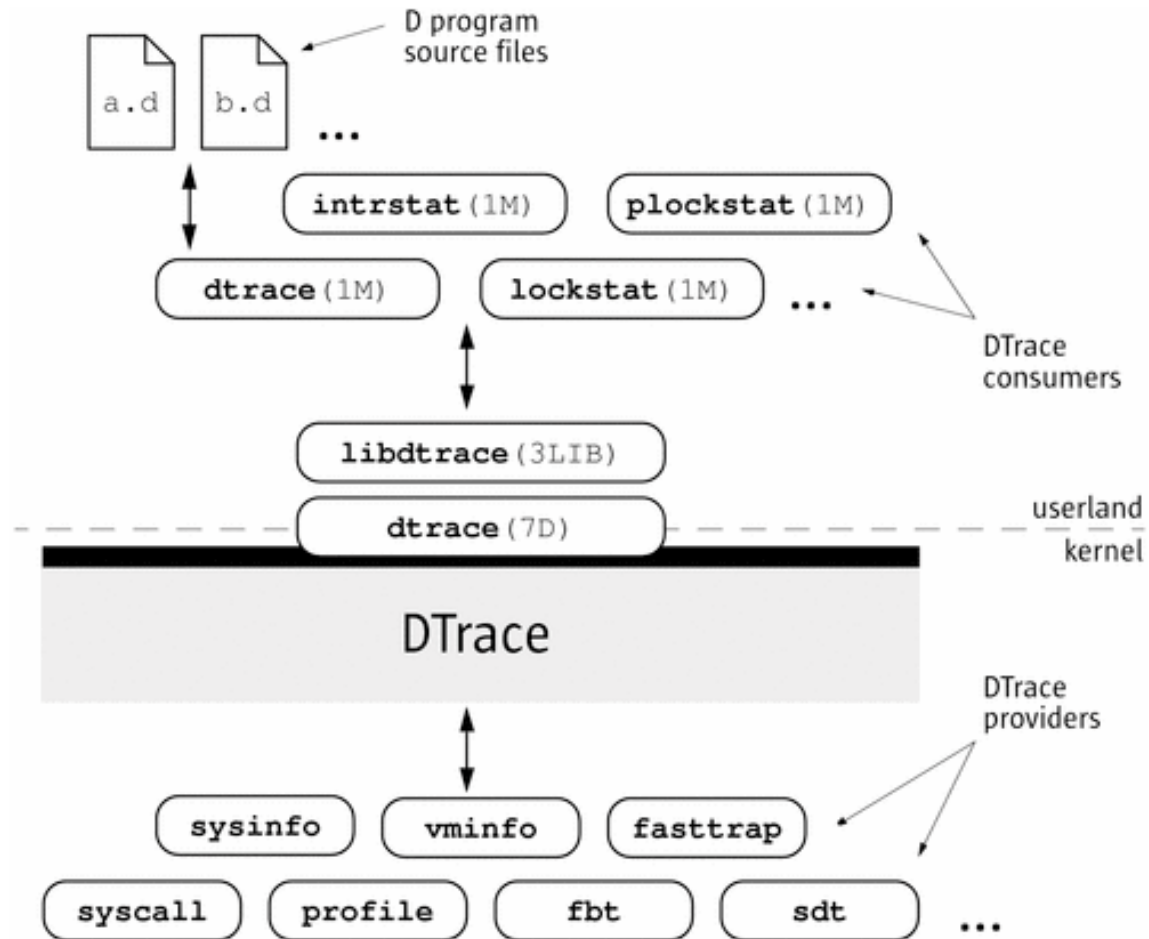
D program source files

a.d

b.d

...

intrstat(1M)

plockstat(1M)

dtrace(1M)

lockstat(1M)

...

DTrace consumers

libdtrace(3LIB)

userland

dtrace(7D)

kernel

DTrace

DTrace providers

sysinfo

vminfo

fasttrap

syscall

profile

fbt

sdt

...